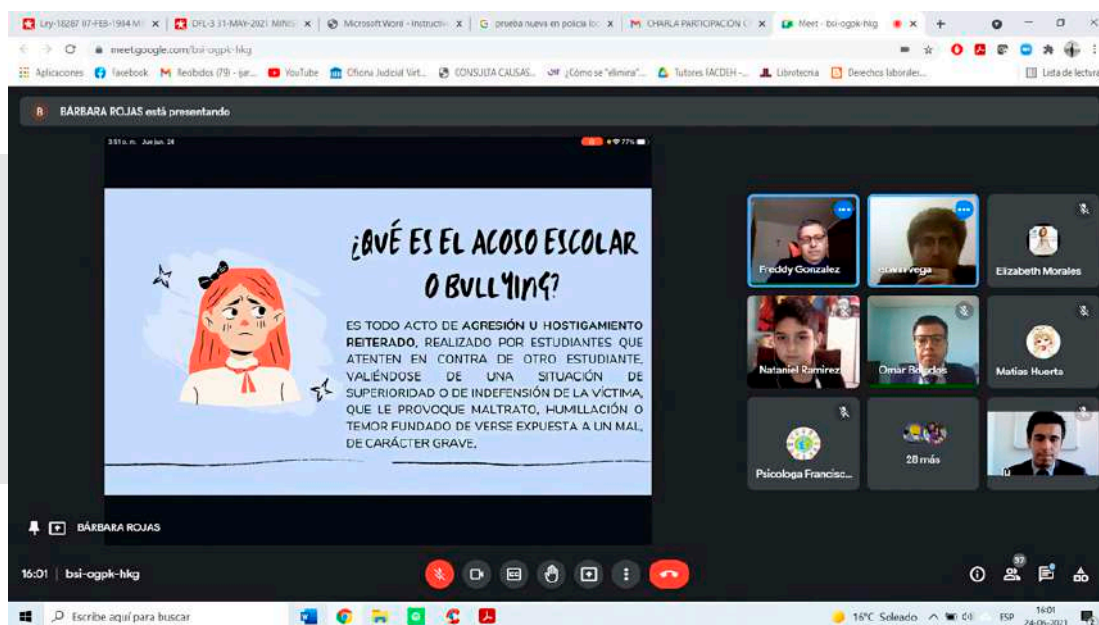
Ley-18287 07-FEB-1984 MI × | DFL-3 31-MAY-2021 MINIS × | Microsoft Word - Instructiv × | prueba nueva en policia lo × | CHARLA PARTICIPACION × | Meet - bsi-ogpk-hkg × | +

meet.google.com/bsi-ogpk-hkg

Aplicaciones | Facebook | Recibidos (79) - jar... | YouTube | Oficina Judicial Virt... | CONSULTA CAUSAS... | ¿Cómo se "elimina"... | Tutores FACDEH -... | Libroteca | Derechos laborales... | Lista de lectura

BÁRBARA ROJAS está presentando

3:51 p. m. Jue jun. 24 77%

¿QUÉ ES EL ACOSO ESCOLAR O BULLYING?

ES TODO ACTO DE AGRESIÓN U HOSTIGAMIENTO REITERADO, REALIZADO POR ESTUDIANTES QUE ATENTEN EN CONTRA DE OTRO ESTUDIANTE, VALIÉNDOSE DE UNA SITUACIÓN DE SUPERIORIDAD O DE INDEFENSIÓN DE LA VÍCTIMA, QUE LE PROVOQUE MALTRATO, HUMILLACIÓN O TEMOR FUNDADO DE VERSE EXPUESTA A UN MAL, DE CARÁCTER GRAVE.

Freddy Gonzalez
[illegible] vega
Elizabeth Morales
Nataniel Ramirez
Omar B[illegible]dos
Matías Huerta
Psicologa Francisc...
28 más

BÁRBARA ROJAS

16:01 | bsi-ogpk-hkg

37

Escribe aquí para buscar

16°C Soleado ESP 16:01 24-06-2021